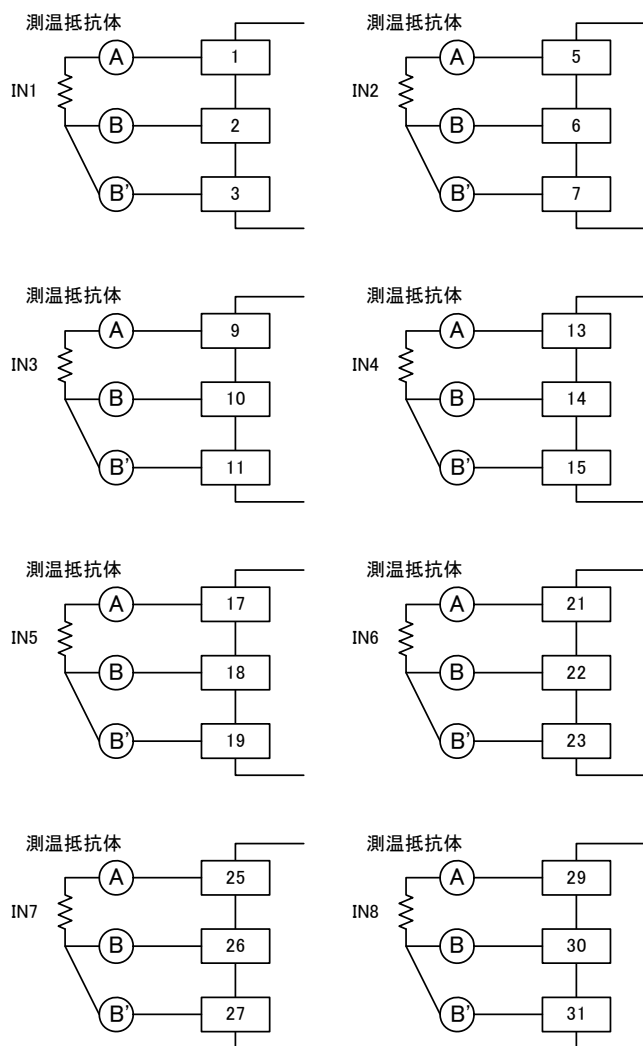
測温抵抗体
IN1
A
B
B'
1
2
3

測温抵抗体
IN2
A
B
B'
5
6
7

測温抵抗体
IN3
A
B
B'
9
10
11

測温抵抗体
IN4
A
B
B'
13
14
15

測温抵抗体
IN5
A
B
B'
17
18
19

測温抵抗体
IN6
A
B
B'
21
22
23

測温抵抗体
IN7
A
B
B'
25
26
27

測温抵抗体
IN8
A
B
B'
29
30
31